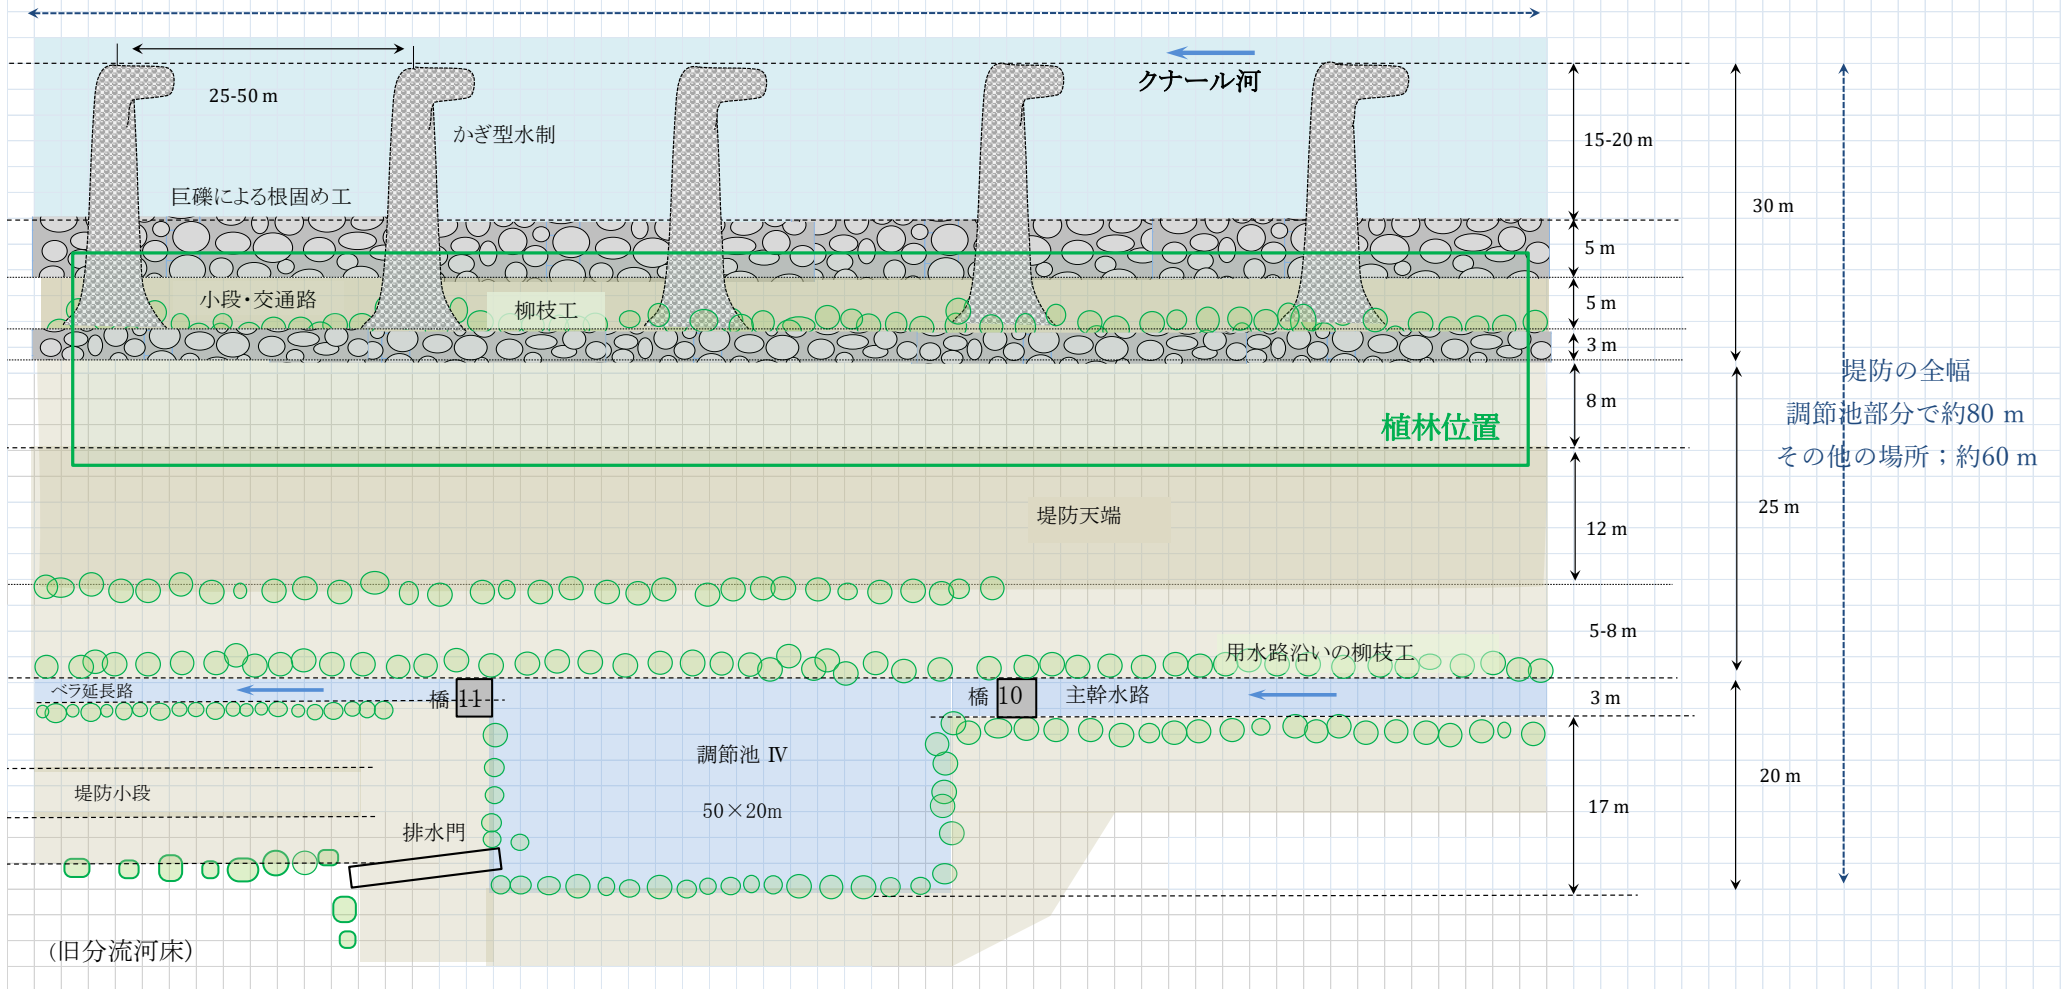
25-50 m

クナール河

かぎ型水制

15-20 m

巨礫による根固め工

30 m

5 m

小段・交通路

柳枝工

5 m

3 m

8 m

植林位置

堤防の全幅

調節池部分で約80 m

その他の場所；約60 m

堤防天端

12 m

25 m

5-8 m

用水路沿いの柳枝工

ベラ延長路

橋 11

橋 10

主幹水路

3 m

調節池 IV

20 m

17 m

50×20m

堤防小段

排水門

(旧分流河床)